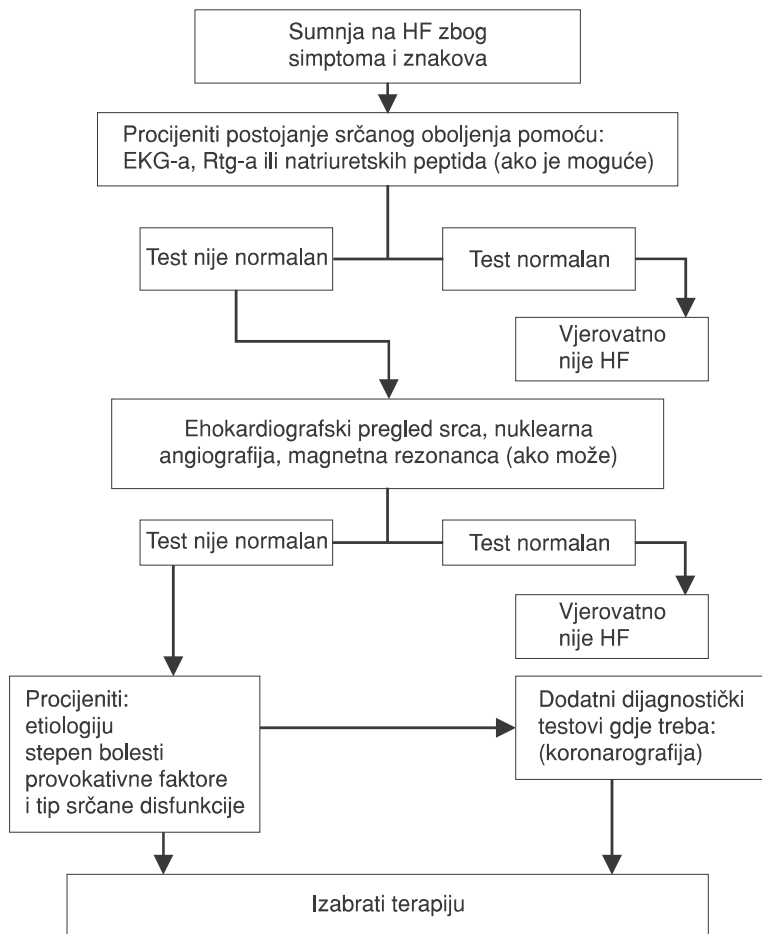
Sumnja na HF zbog simptoma i znakova

Procijeniti postojanje srčanog oboljenja pomoću: EKG-a, Rtg-a ili natriuretskih peptida (ako je moguće)

Test nije normalan

Test normalan

Vjerovatno nije HF

Ehokardiografski pregled srca, nuklearna angiografija, magnetna rezonanca (ako može)

Test nije normalan

Test normalan

Vjerovatno nije HF

Procijeniti:
etiologiju
stepen bolesti
provokativne faktore
i tip srčane disfunkcije

Dodatni dijagnostički testovi gdje treba: (koronarografija)

Izabrati terapiju